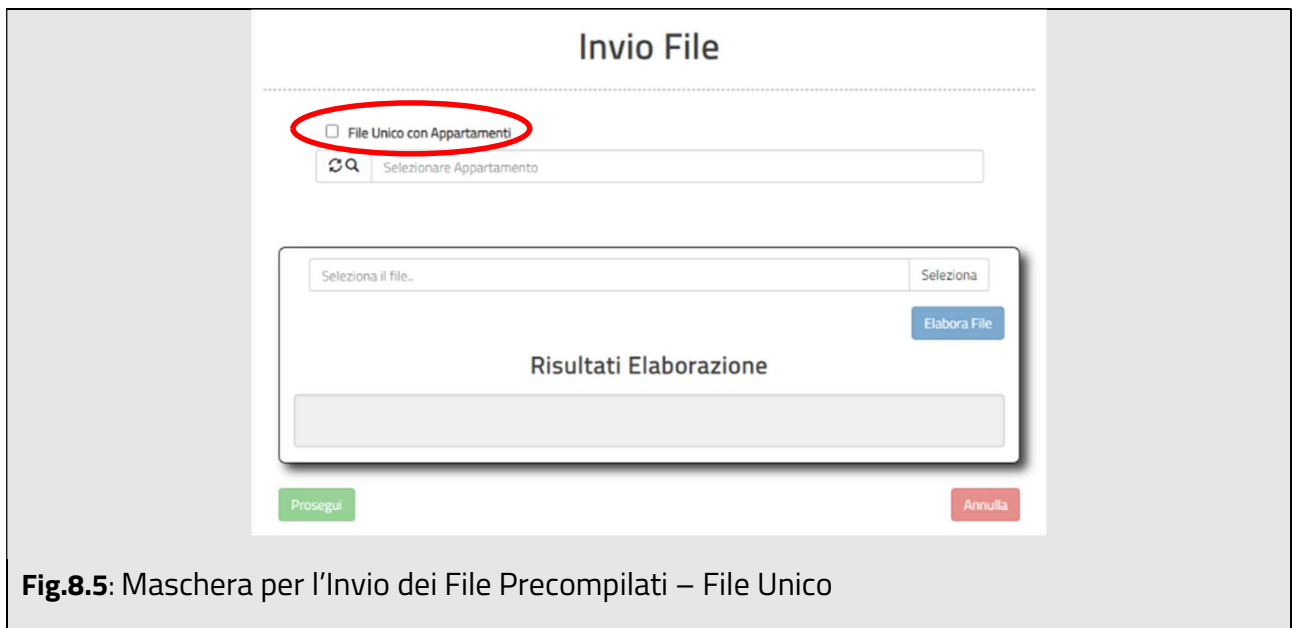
Invio File

File Unico con Appartamenti

Selezionare Appartamento

Seleziona il file..

Seleziona

Elabora File

Risultati Elaborazione

Prosegui

Annulla

**Fig.8.5**: Maschera per l'Invio dei File Precompilati – File Unico